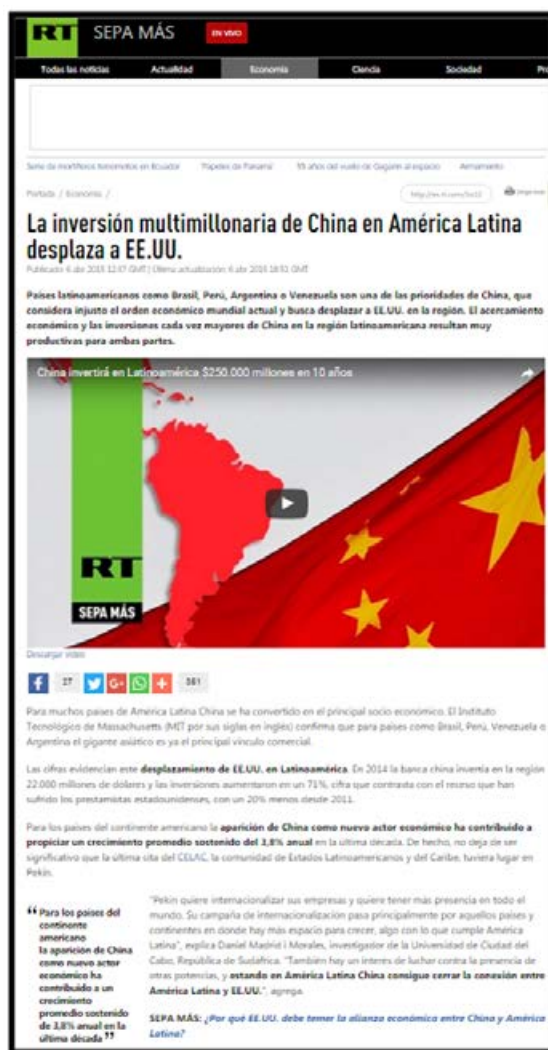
RT SEPA MÁS EN VIVO

Todas las noticias Actualidad Economía Ciencia Sociedad Pr

Serie de mortíferos terremotos en Ecuador 'Papeles de Panamá' 55 años del vuelo de Gagarin al espacio Armamento

Portada / Economía / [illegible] Imprimir

La inversión multimillonaria de China en América Latina desplaza a EE.UU.

Publicado 6 abr 2016 12:07 GMT | Última actualización: 6 abr 2016 18:51 GMT

Países latinoamericanos como Brasil, Perú, Argentina o Venezuela son una de las prioridades de China, que considera injusto el orden económico mundial actual y busca desplazar a EE.UU. en la región. El acercamiento económico y las inversiones cada vez mayores de China en la región latinoamericana resultan muy productivos para ambas partes.

China invertirá en Latinoamérica $250.000 millones en 10 años

RT SEPA MÁS

Descargar video

27 G+ 381

Para muchos países de América Latina China se ha convertido en el principal socio económico. El Instituto Tecnológico de Massachusetts (MIT por sus siglas en inglés) confirma que para países como Brasil, Perú, Venezuela o Argentina el gigante asiático es ya el principal vínculo comercial.

Las cifras evidencian este desplazamiento de EE.UU. en Latinoamérica. En 2014 la banca china invertía en la región 22.000 millones de dólares y las inversiones aumentaron en un 71%, cifra que contrasta con el receso que han sufrido los prestamistas estadounidenses, con un 20% menos desde 2011.

Para los países del continente americano la aparición de China como nuevo actor económico ha contribuido a propiciar un crecimiento promedio sostenido del 3,8% anual en la última década. De hecho, no deja de ser significativo que la última sita del CELAC, la comunidad de Estados Latinoamericanos y del Caribe, tuviera lugar en Pekín.

"Para los países del continente americano la aparición de China como nuevo actor económico ha contribuido a un crecimiento promedio sostenido de 3,8% anual en la última década"

"Pekín quiere internacionalizar sus empresas y quiere tener más presencia en todo el mundo. Su campaña de internacionalización pasa principalmente por aquellos países y continentes en donde hay más espacio para crecer, algo con lo que cumple América Latina", explica Daniel Madrid i Morales, investigador de la Universidad de Ciudad del Cabo, República de Sudáfrica. "También hay un interés de luchar contra la presencia de otras potencias, y estando en América Latina China consigue cerrar la conexión entre América Latina y EE.UU.", agrega.

SEPA MÁS: ¿Por qué EE.UU. debe temer la alianza económica entre China y América Latina?